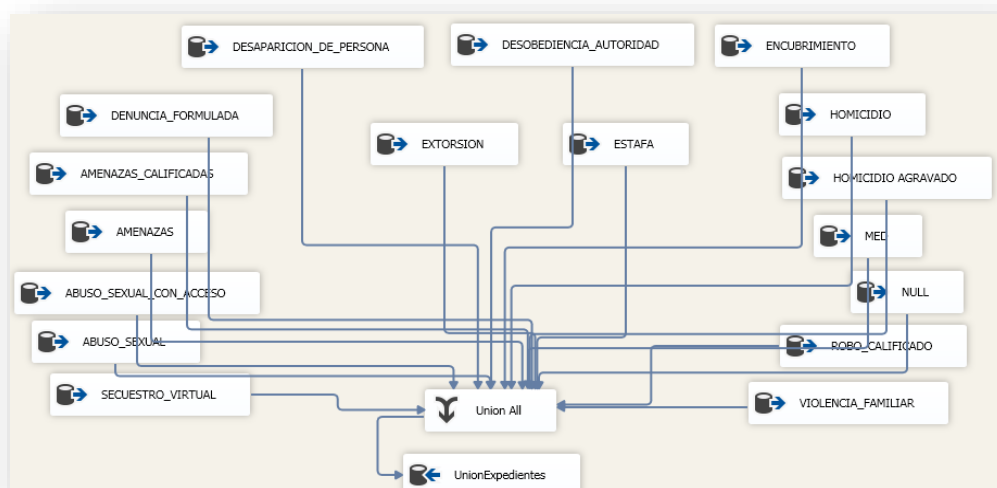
DESAPARICION_DE_PERSONA

DESOBEDIENCIA_AUTORIDAD

ENCUBRIMIENTO

DENUNCIA_FORMULADA

HOMICIDIO

EXTORSION

ESTAFA

AMENAZAS_CALIFICADAS

HOMICIDIO AGRAVADO

AMENAZAS

MED

ABUSO_SEXUAL_CON_ACCESO

NULL

ABUSO_SEXUAL

ROBO_CALIFICADO

SECUESTRO_VIRTUAL

Union All

VIOLENCIA_FAMILIAR

UnionExpedientes